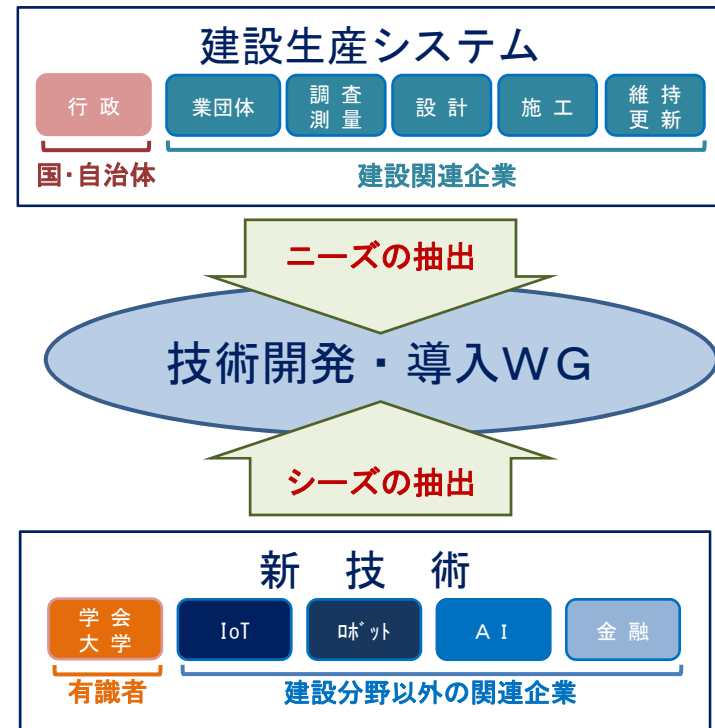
建設生産システム

行政

業団体

調査測量

設計

施工

維持更新

国・自治体

建設関連企業

ニーズの抽出

技術開発・導入WG

シーズの抽出

新 技 術

学会大学

IoT

ロボット

AI

金融

有識者

建設分野以外の関連企業